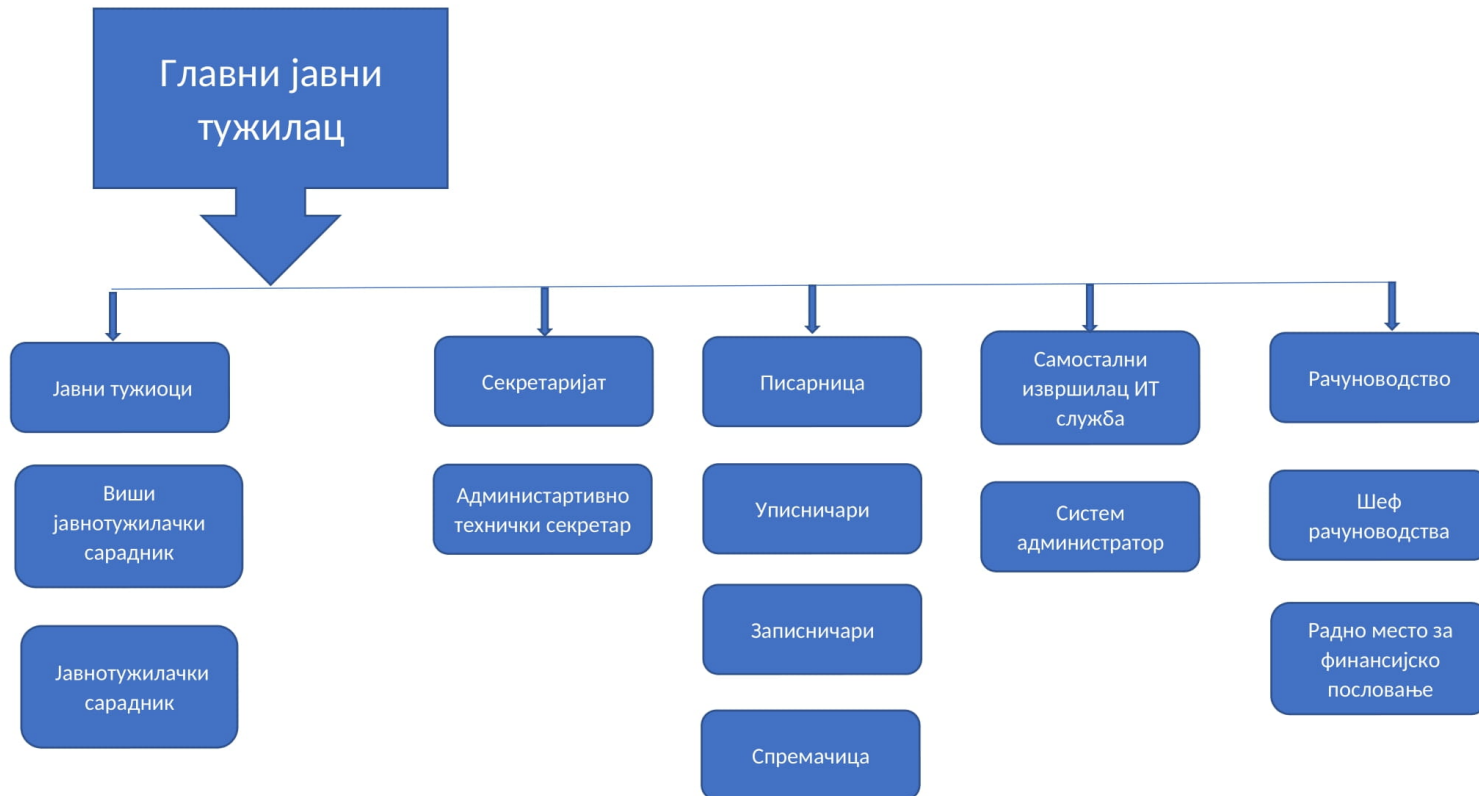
Главни јавни тужилац

Јавни тужиоци

Виши јавнотужилачки сарадник

Јавнотужилачки сарадник

Секретаријат

Администартивно технички секретар

Писарница

Уписничари

Записничари

Спремачица

Самостални извршилац ИТ служба

Систем администратор

Рачуноводство

Шеф рачуноводства

Радно место за финансијско пословање